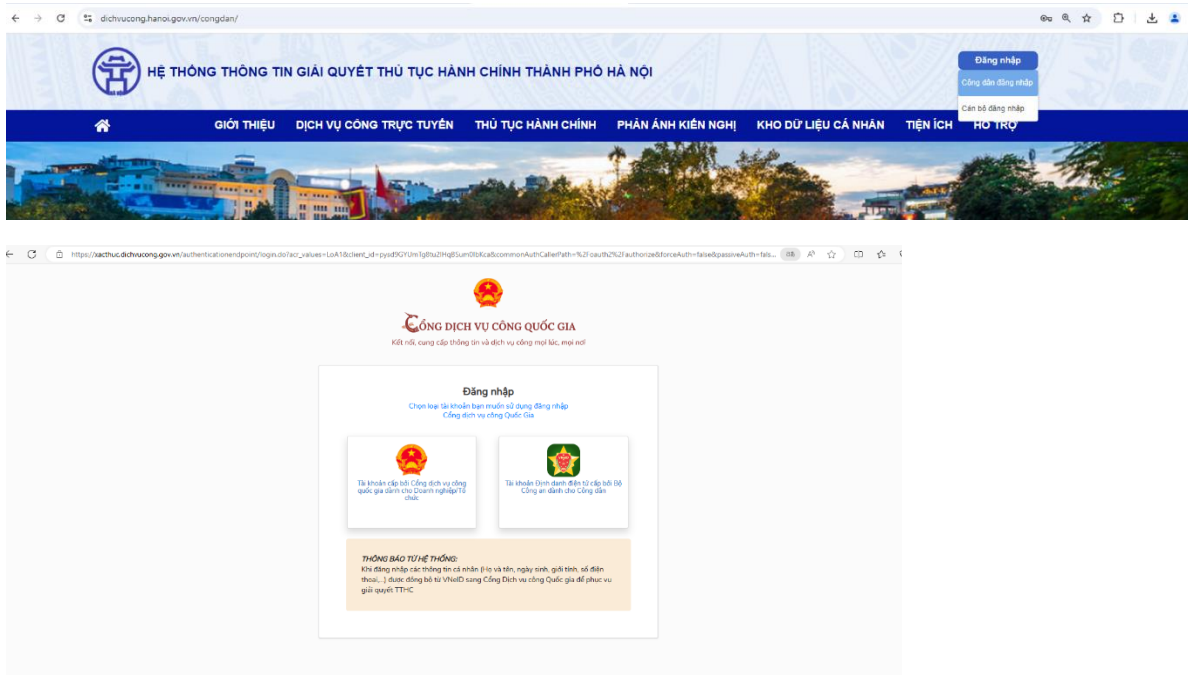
dichvucong.hanoi.gov.vn/congdan/

HỆ THỐNG THÔNG TIN GIẢI QUYẾT THỦ TỤC HÀNH CHÍNH THÀNH PHỐ HÀ NỘI

Đăng nhập
Công dân đăng nhập
Cán bộ đăng nhập

GIỚI THIỆU DỊCH VỤ CÔNG TRỰC TUYẾN THỦ TỤC HÀNH CHÍNH PHẢN ÁNH KIẾN NGHỊ KHO DỮ LIỆU CÁ NHÂN TIỆN ÍCH HỖ TRỢ

https://xacthuc.dichvucong.gov.vn/authenticationendpoint/login.do?acr_values=LoA1&client_id=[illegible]&commonAuthCallerPath=%2Foauth2%2Fauthorize&forceAuth=false&passiveAuth=fals...

CỔNG DỊCH VỤ CÔNG QUỐC GIA
Kết nối, cung cấp thông tin và dịch vụ công mọi lúc, mọi nơi

Đăng nhập
Chọn loại tài khoản bạn muốn sử dụng đăng nhập Cổng dịch vụ công Quốc Gia

Tài khoản cấp bởi Cổng dịch vụ công quốc gia dành cho Doanh nghiệp/Tổ chức

Tài khoản Định danh điện tử cấp bởi Bộ Công an dành cho Công dân

THÔNG BÁO TỪ HỆ THỐNG:
Khi đăng nhập các thông tin cá nhân (Họ và tên, ngày sinh, giới tính, số điện thoại,...) được đồng bộ từ VNeID sang Cổng Dịch vụ công Quốc gia để phục vụ giải quyết TTHC